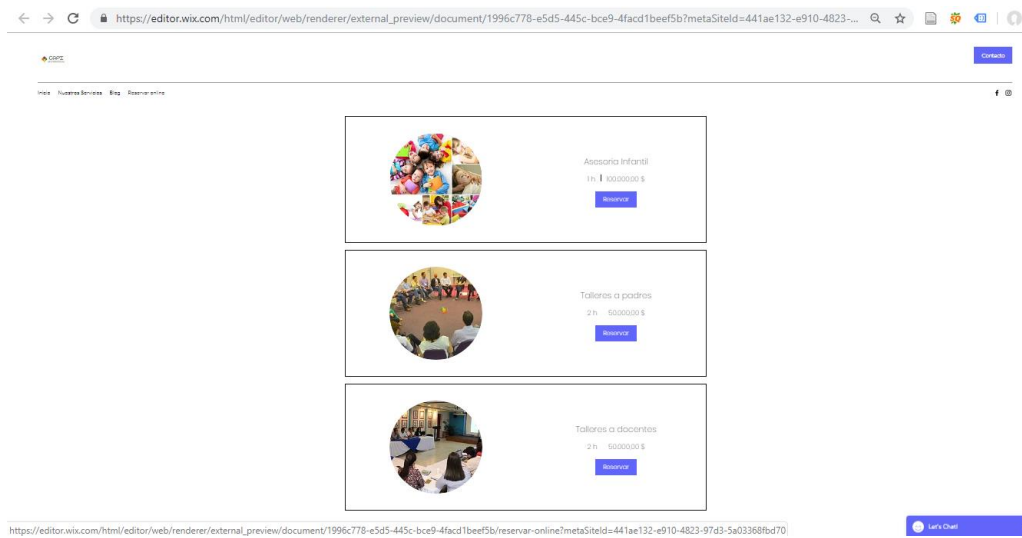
https://editor.wix.com/html/editor/web/renderer/external_preview/document/1996c778-e5d5-445c-bce9-4facd1beef5b?metaSiteId=441ae132-e910-4823-...

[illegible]

Contacto

Inicio Nuestros Servicios Blog Reservar online

Asesoria Infantil

1 h | 100.000,00 $

Reservar

Talleres a padres

2 h 50.000,00 $

Reservar

Talleres a docentes

2 h 50.000,00 $

Reservar

https://editor.wix.com/html/editor/web/renderer/external_preview/document/1996c778-e5d5-445c-bce9-4facd1beef5b/reservar-online?metaSiteId=441ae132-e910-4823-97d3-5a03368fbd70

Let's Chat!